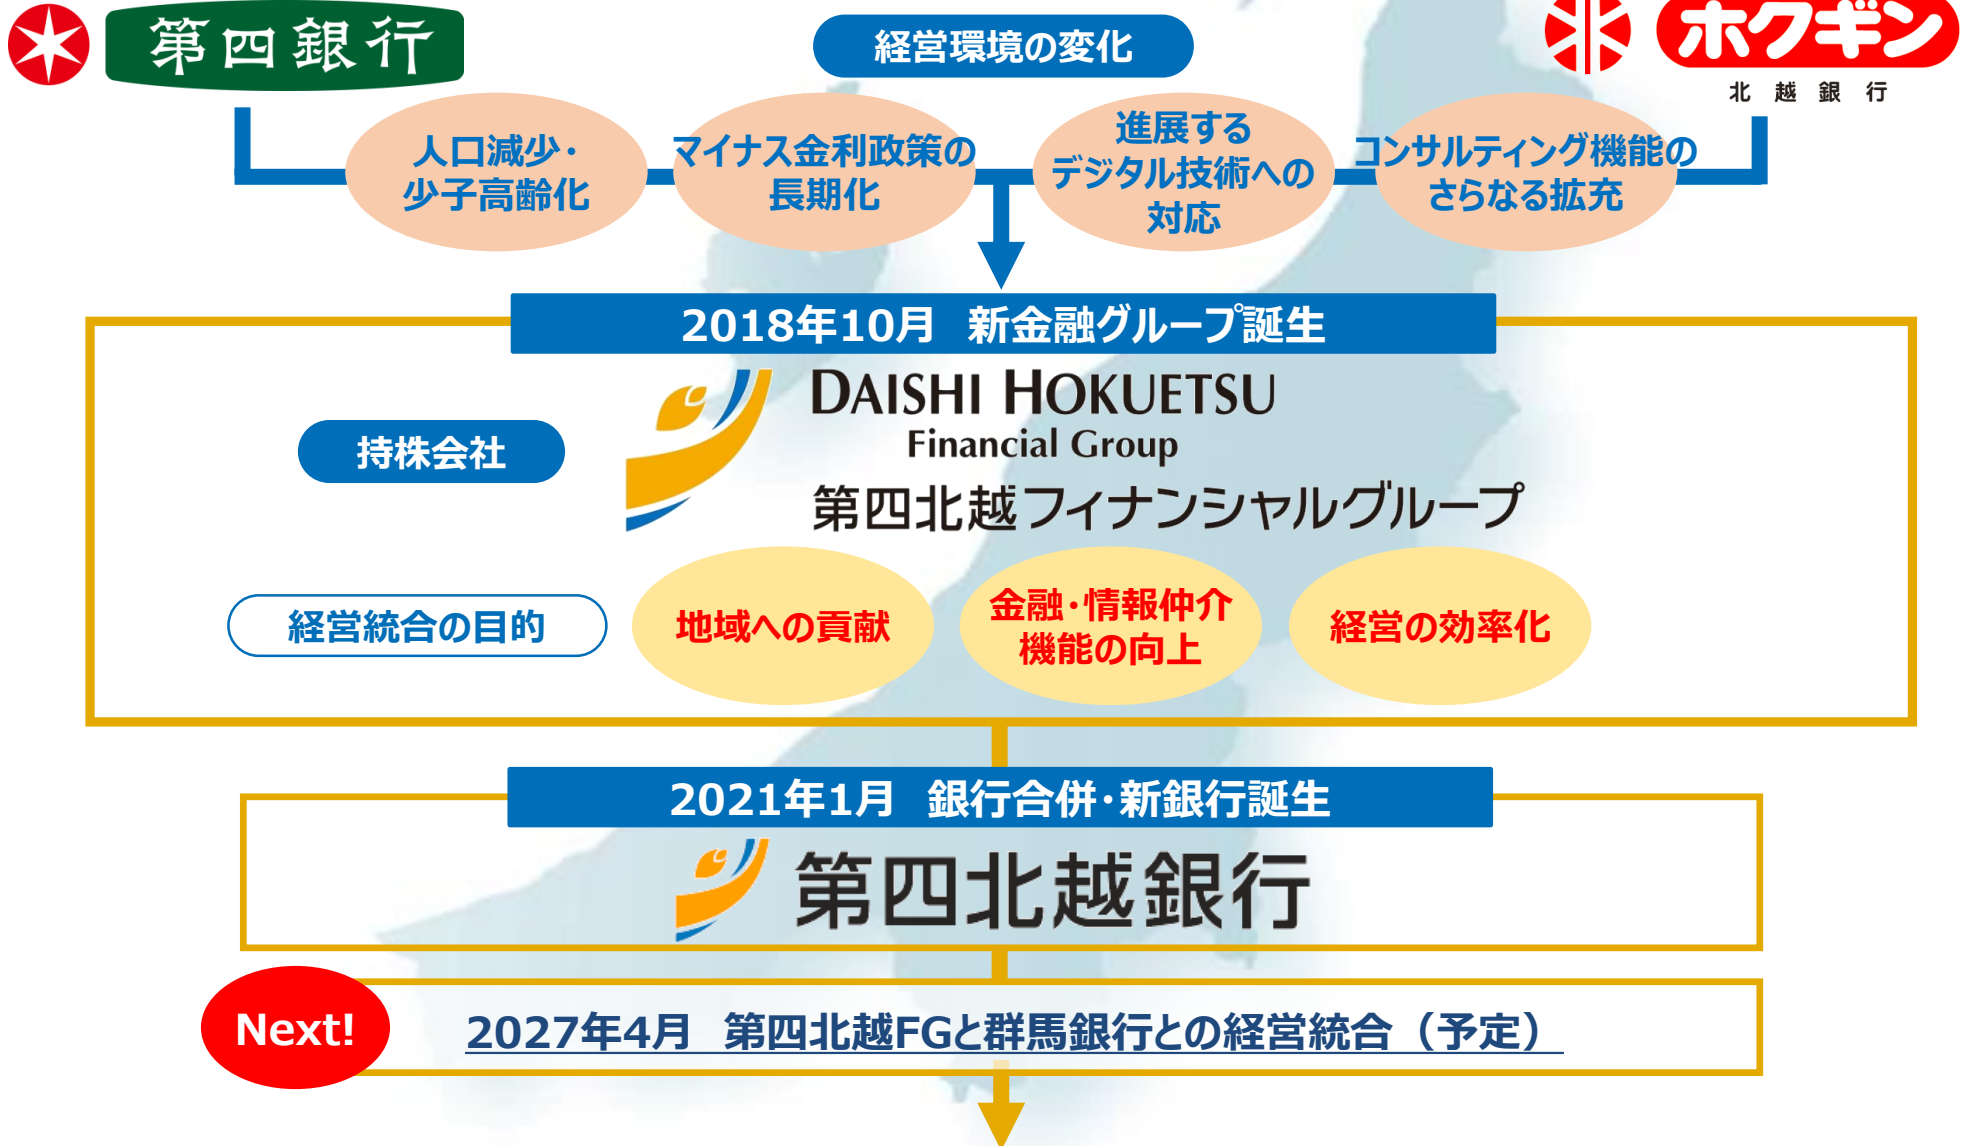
第四銀行

経営環境の変化

ホクギン
北越銀行

人口減少・少子高齢化

マイナス金利政策の長期化

進展するデジタル技術への対応

コンサルティング機能のさらなる拡充

2018年10月　新金融グループ誕生

持株会社

DAISHI HOKUETSU
Financial Group
第四北越フィナンシャルグループ

経営統合の目的

地域への貢献

金融・情報仲介機能の向上

経営の効率化

2021年1月　銀行合併・新銀行誕生

第四北越銀行

Next!

2027年4月　第四北越FGと群馬銀行との経営統合（予定）